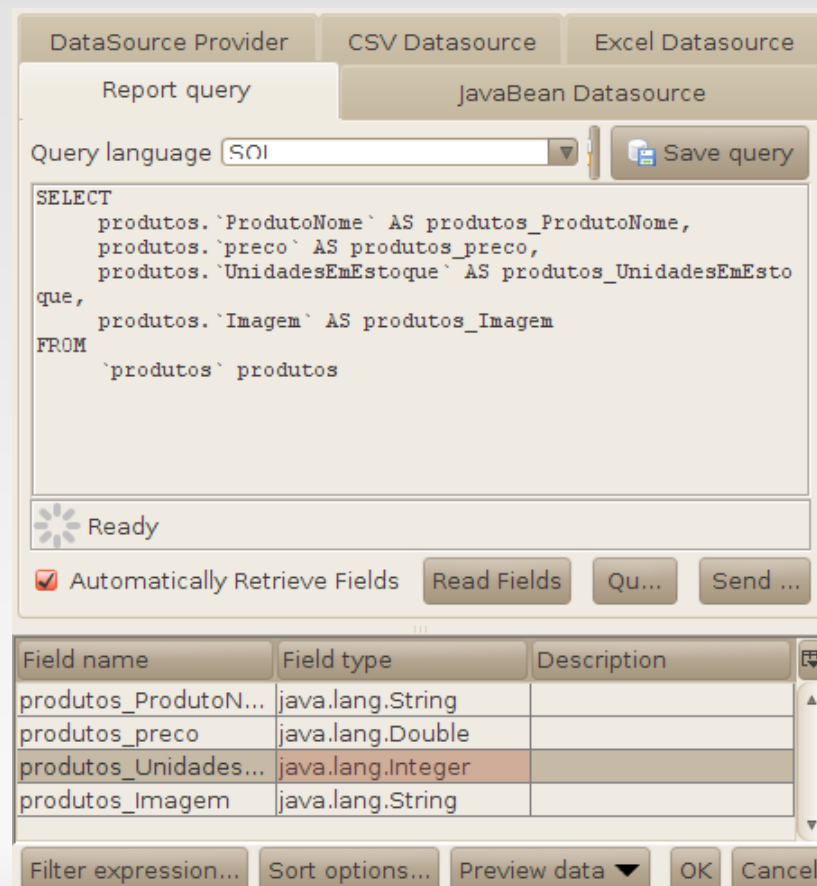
DataSource Provider | CSV Datasource | Excel Datasource
Report query | JavaBean Datasource

Query language SQL
Save query

SELECT
     produtos.`ProdutoNome` AS produtos_ProdutoNome,
     produtos.`preco` AS produtos_preco,
     produtos.`UnidadesEmEstoque` AS produtos_UnidadesEmEstoque,
     produtos.`Imagem` AS produtos_Imagem
FROM
     `produtos` produtos

Ready

Automatically Retrieve Fields
Read Fields
Qu...
Send ...

| Field name | Field type | Description |
|---|---|---|
| produtos_ProdutoN... | java.lang.String | |
| produtos_preco | java.lang.Double | |
| produtos_Unidades... | java.lang.Integer | |
| produtos_Imagem | java.lang.String | |

Filter expression... | Sort options... | Preview data | OK | Cancel